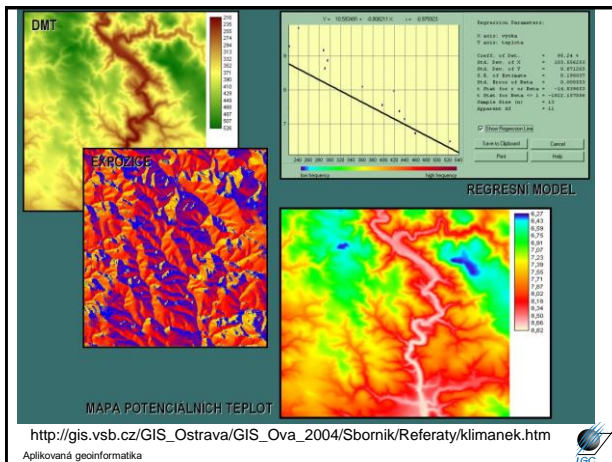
DMT

216
235
254
274
293
312
332
352
371
390
410
429
449
468
487
507
526

EXPOZICE

Y = 10.58969 + -0.00821 X    r = -0.87923

240 260 280 300 320 340 360 380 400 420 440 460 480 500 520 540

low frequency    high frequency

Regression Parameters:

X axis: vyska
Y axis: teplota

Coeff. of Det. = 86.24 %
Std. Dev. of X = 103.654233
Std. Dev. of Y = 0.971203
S.E. of Estimate = 0.190037
Std. Error of Beta = 0.000933
t Stat for r or Beta = -16.839603
t Stat for Beta <> 1 = -1802.137594
Sample Size (n) = 13
Apparent df = 11

Show Regression Line

Save to Clipboard
Cancel
Print
Help

REGRESNÍ MODEL

8,27
8,43
8,59
8,75
6,91
7,07
7,23
7,39
7,55
7,71
7,87
8,02
8,18
8,34
8,50
8,66
8,82

MAPA POTENCIÁLNÍCH TEPLOT

http://gis.vsb.cz/GIS_Ostrava/GIS_Ova_2004/Sbornik/Referaty/klimanek.htm

Aplikovaná geoinformatika

IGC